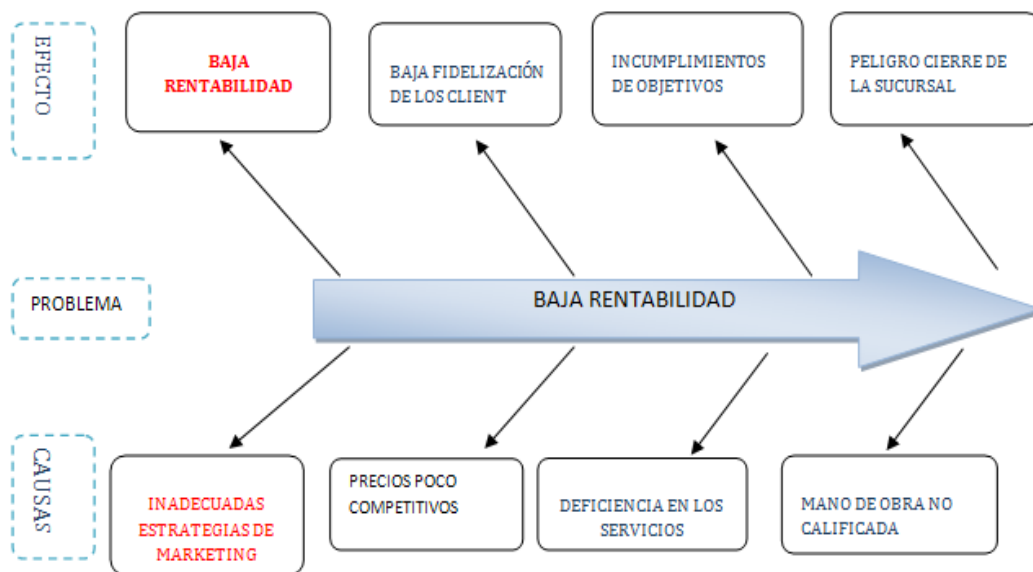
EFECTO

BAJA RENTABILIDAD

BAJA FIDELIZACIÓN DE LOS CLIENT

INCUMPLIMIENTOS DE OBJETIVOS

PELIGRO CIERRE DE LA SUCURSAL

PROBLEMA

BAJA RENTABILIDAD

CAUSAS

INADECUADAS ESTRATEGIAS DE MARKETING

PRECIOS POCO COMPETITIVOS

DEFICIENCIA EN LOS SERVICIOS

MANO DE OBRA NO CALIFICADA